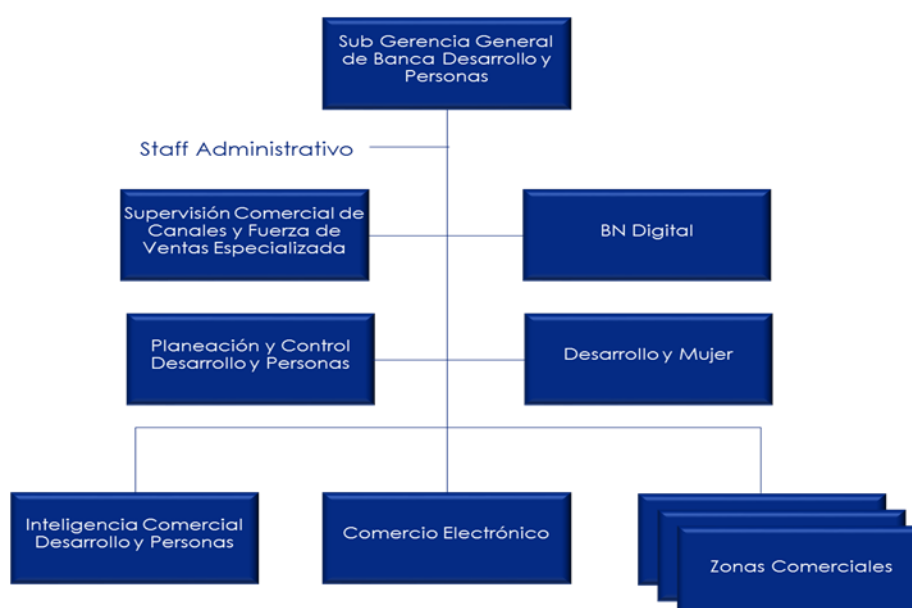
Sub Gerencia General de Banca Desarrollo y Personas

Staff Administrativo

Supervisión Comercial de Canales y Fuerza de Ventas Especializada

BN Digital

Planeación y Control Desarrollo y Personas

Desarrollo y Mujer

Inteligencia Comercial Desarrollo y Personas

Comercio Electrónico

Zonas Comerciales